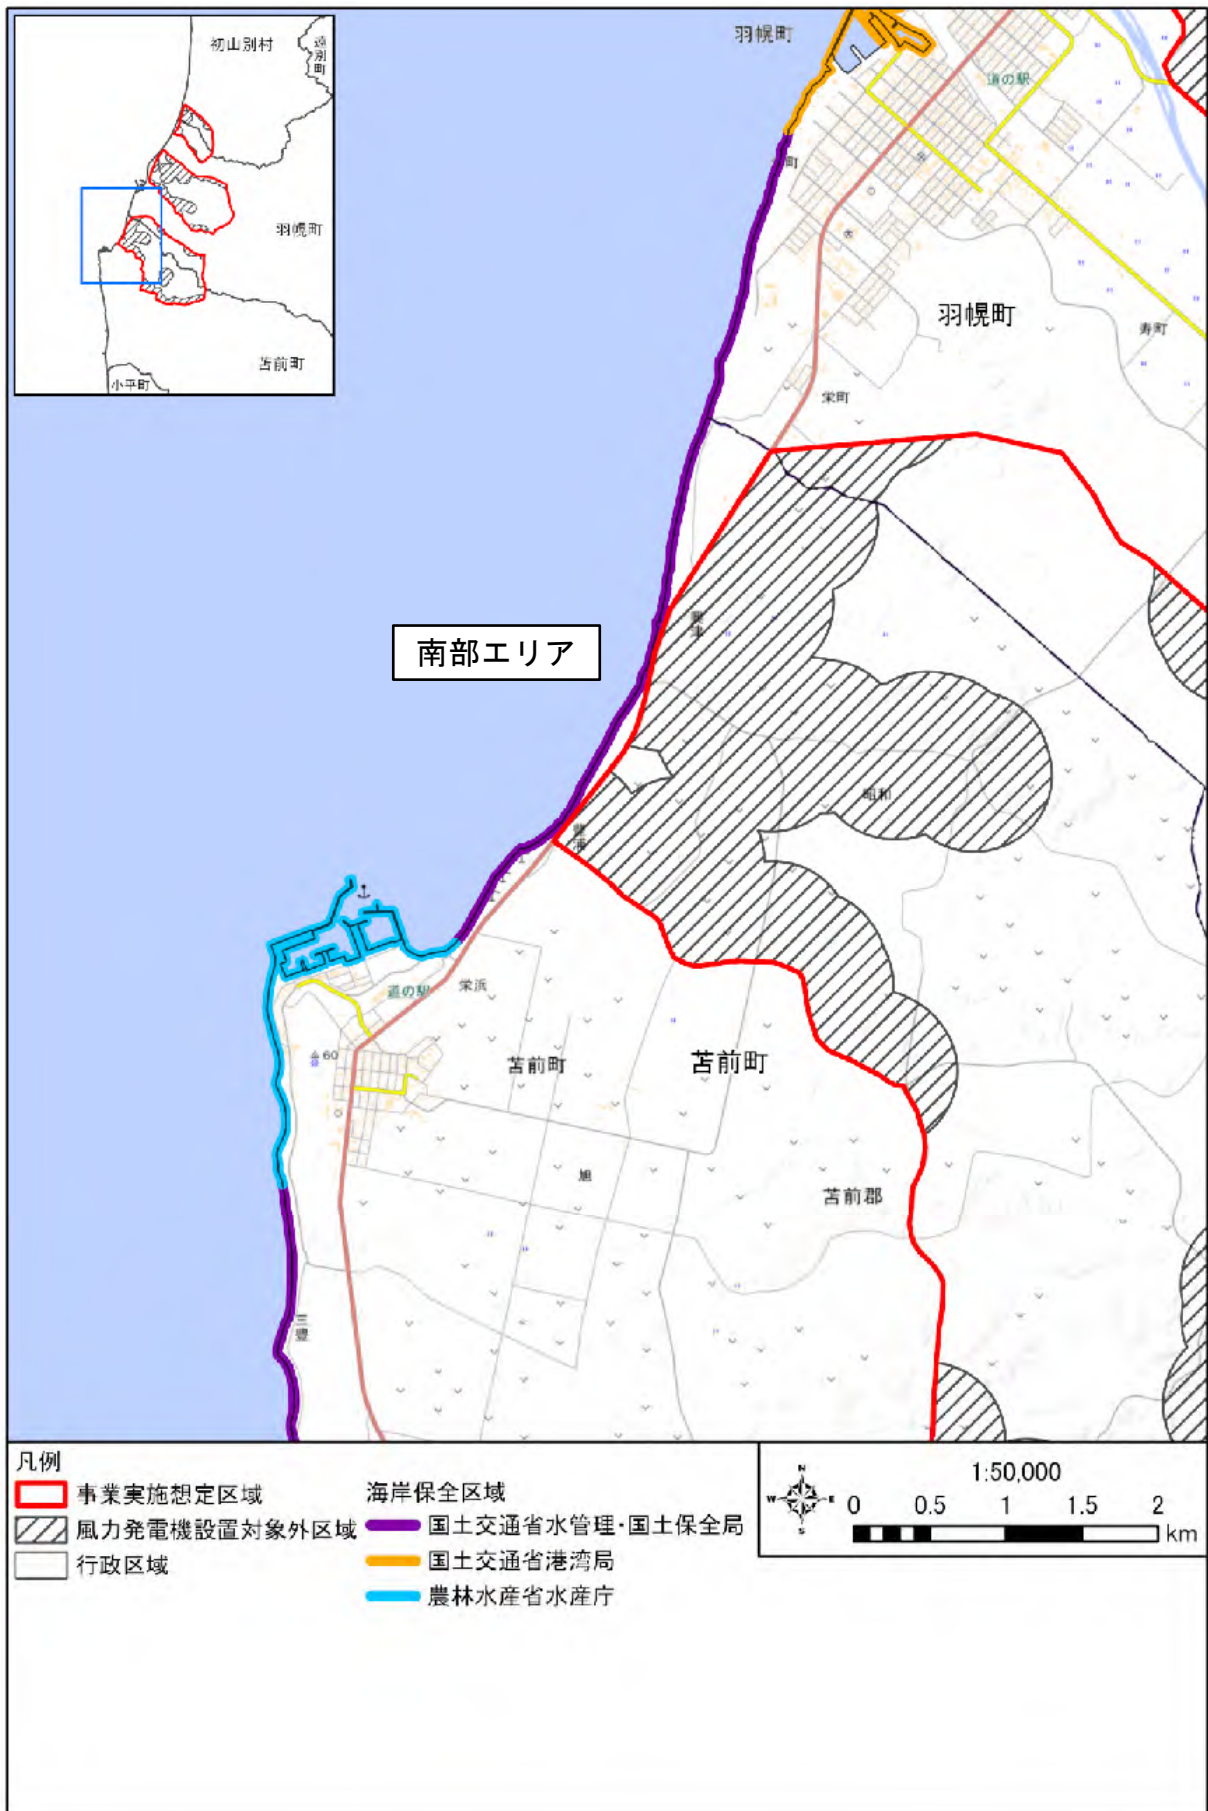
初山別村
遠別町
羽幌町
苫前町
小平町

羽幌町
道の駅
羽幌町
寿町
栄町
南部エリア
昭和
道の駅
栄浜
苫前町
苫前町
旭
苫前郡

凡例
事業実施想定区域
風力発電機設置対象外区域
行政区域
海岸保全区域
国土交通省水管理・国土保全局
国土交通省港湾局
農林水産省水産庁

N
W
E
S
1:50,000
0 0.5 1 1.5 2
km